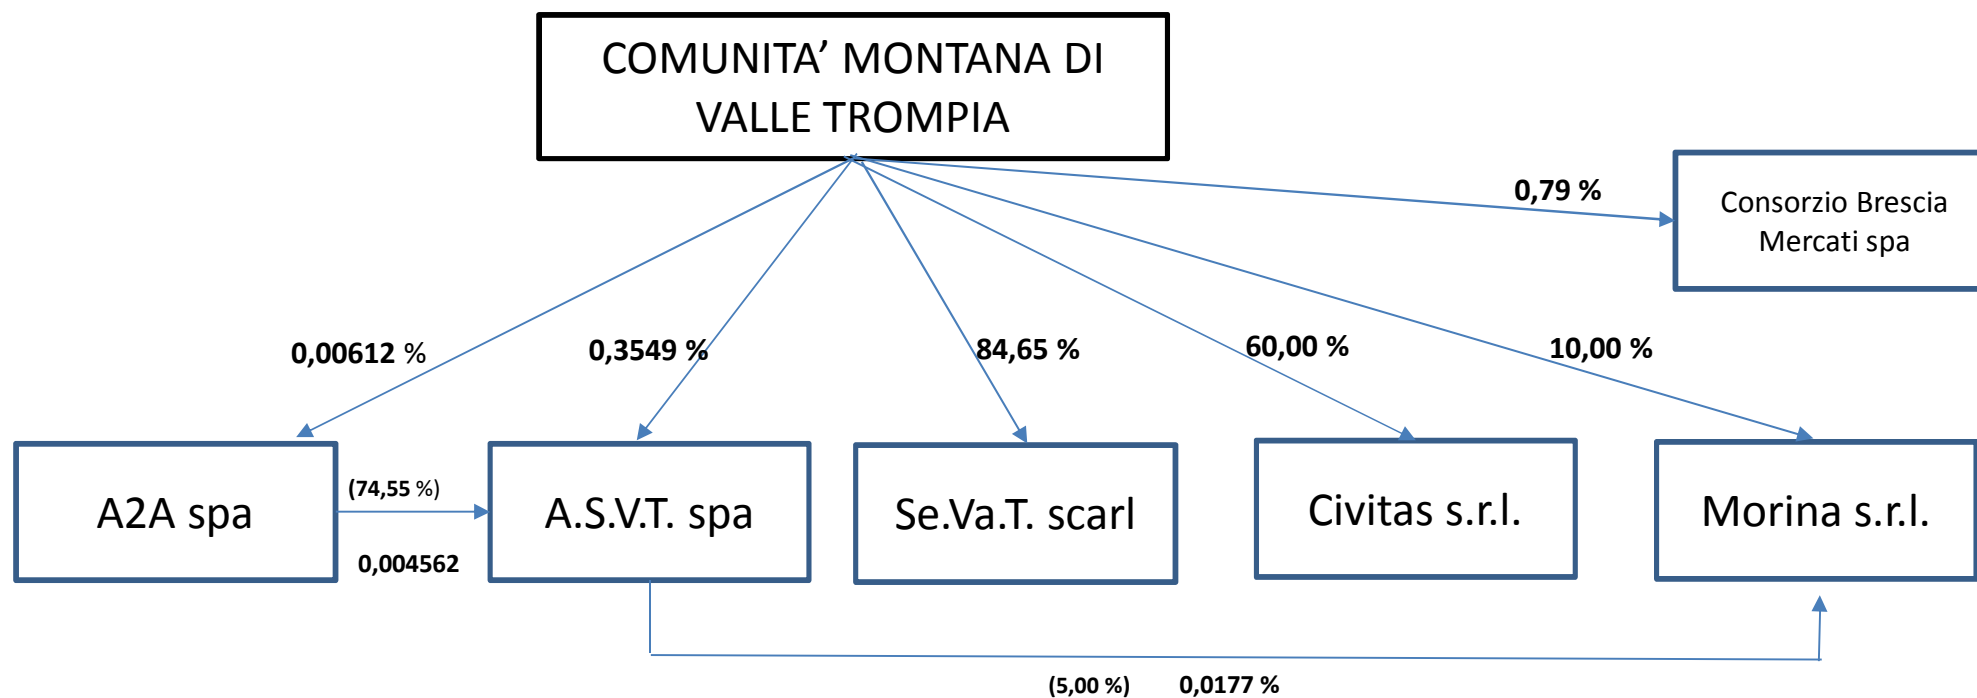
COMUNITA' MONTANA DI VALLE TROMPIA

0,79 %

Consorzio Brescia Mercati spa

0,00612 %

0,3549 %

84,65 %

60,00 %

10,00 %

A2A spa

(74,55 %)

0,004562

A.S.V.T. spa

Se.Va.T. scarl

Civitas s.r.l.

Morina s.r.l.

(5,00 %)

0,0177 %